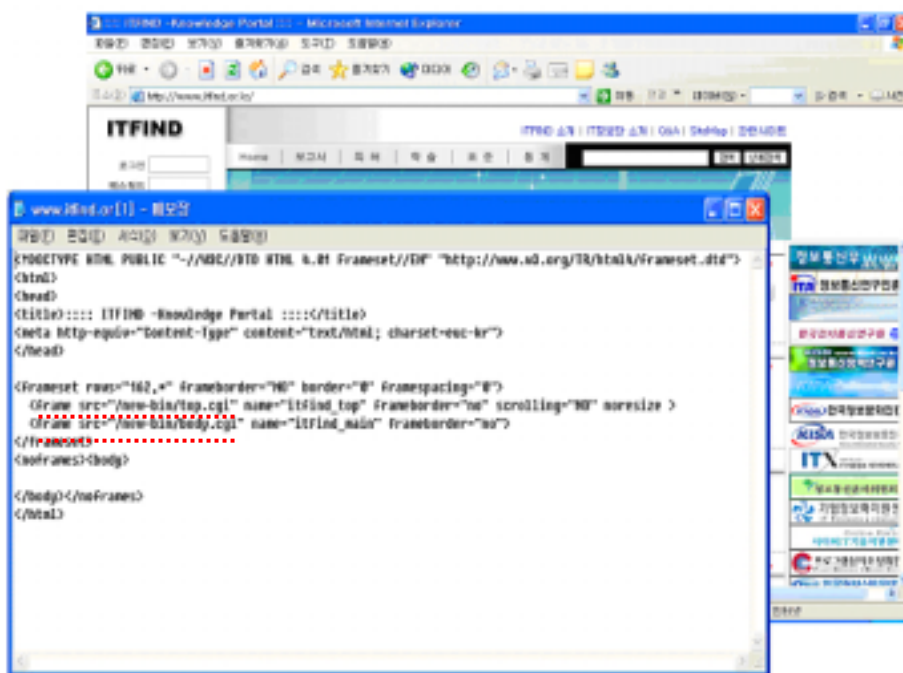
:::: ITFIND -Knowledge Portal :::: - Microsoft Internet Explorer

ITFIND

ITFIND 소개 | IT정보원 소개 | Q&A | SiteMap | 관련사이트

Home | 보고서 | 독 허 | 학 술 | 표 준 | 통 계

www.itfind.or[1] - 메모장

파일(F) 편집(E) 서식(O) 보기(V) 도움말(H)

<!DOCTYPE HTML PUBLIC "-//W3C//DTD HTML 4.01 Frameset//EN" "http://www.w3.org/TR/html4/frameset.dtd">
<html>
<head>
<title>:::: ITFIND -Knowledge Portal ::::</title>
<meta http-equiv="Content-Type" content="text/html; charset=euc-kr">
</head>

<frameset rows="162,*" frameborder="NO" border="0" framespacing="0">
<frame src="/new-bin/top.cgi" name="itfind_top" frameborder="no" scrolling="NO" noresize >
<frame src="/new-bin/body.cgi" name="itfind_main" frameborder="no">
</frameset>
<noframes><body>

</body></noframes>
</html>

정보통신부

ITX